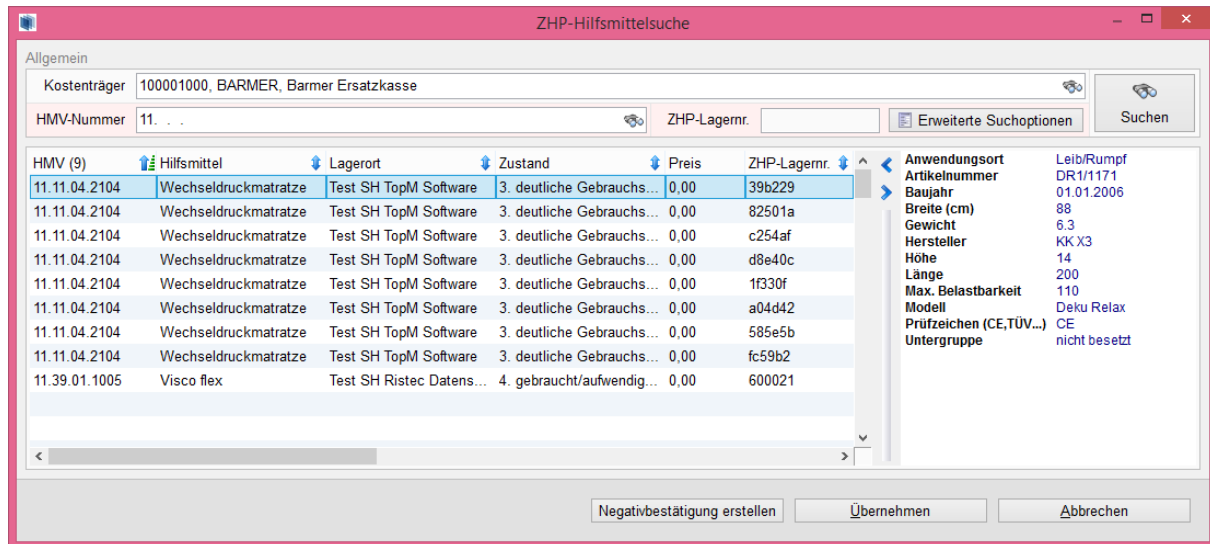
ZHP-Hilfsmittelsuche

Allgemein

Kostenträger 100001000, BARMER, Barmer Ersatzkasse

HMV-Nummer 11. . .

ZHP-Lagernr.

Erweiterte Suchoptionen

Suchen

| HMV (9) | Hilfsmittel | Lagerort | Zustand | Preis | ZHP-Lagernr. |
|---|---|---|---|---|---|
| 11.11.04.2104 | Wechseldruckmatratze | Test SH TopM Software | 3. deutliche Gebrauchs... | 0,00 | 39b229 |
| 11.11.04.2104 | Wechseldruckmatratze | Test SH TopM Software | 3. deutliche Gebrauchs... | 0,00 | 82501a |
| 11.11.04.2104 | Wechseldruckmatratze | Test SH TopM Software | 3. deutliche Gebrauchs... | 0,00 | c254af |
| 11.11.04.2104 | Wechseldruckmatratze | Test SH TopM Software | 3. deutliche Gebrauchs... | 0,00 | d8e40c |
| 11.11.04.2104 | Wechseldruckmatratze | Test SH TopM Software | 3. deutliche Gebrauchs... | 0,00 | 1f330f |
| 11.11.04.2104 | Wechseldruckmatratze | Test SH TopM Software | 3. deutliche Gebrauchs... | 0,00 | a04d42 |
| 11.11.04.2104 | Wechseldruckmatratze | Test SH TopM Software | 3. deutliche Gebrauchs... | 0,00 | 585e5b |
| 11.11.04.2104 | Wechseldruckmatratze | Test SH TopM Software | 3. deutliche Gebrauchs... | 0,00 | fc59b2 |
| 11.39.01.1005 | Visco flex | Test SH Ristec Datens... | 4. gebraucht/aufwendig... | 0,00 | 600021 |

| | |
|---|---|
| Anwendungsort | Leib/Rumpf |
| Artikelnummer | DR1/1171 |
| Baujahr | 01.01.2006 |
| Breite (cm) | 88 |
| Gewicht | 6.3 |
| Hersteller | KK X3 |
| Höhe | 14 |
| Länge | 200 |
| Max. Belastbarkeit | 110 |
| Modell | Deku Relax |
| Prüfzeichen (CE,TÜV...) | CE |
| Untergruppe | nicht besetzt |

Negativbestätigung erstellen

Übernehmen

Abbrechen